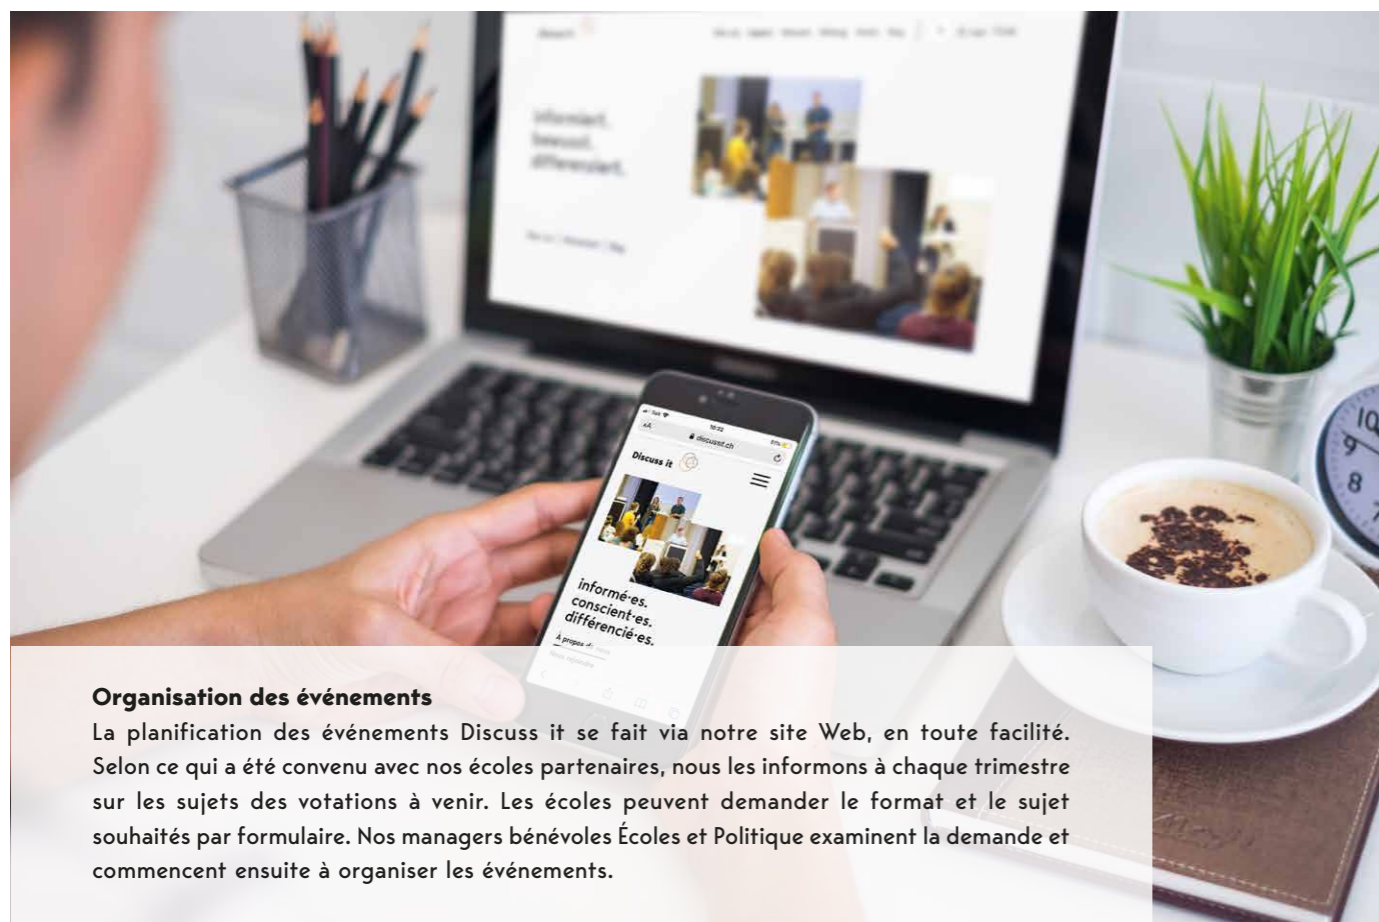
Discuss it

informiert.
bewusst.
differenziert.

discussit.ch

Discuss it

informé·es.
conscient·es.
différencié·es.

À propos

Organisation des événements
La planification des événements Discuss it se fait via notre site Web, en toute facilité. Selon ce qui a été convenu avec nos écoles partenaires, nous les informons à chaque trimestre sur les sujets des votations à venir. Les écoles peuvent demander le format et le sujet souhaités par formulaire. Nos managers bénévoles Écoles et Politique examinent la demande et commencent ensuite à organiser les événements.